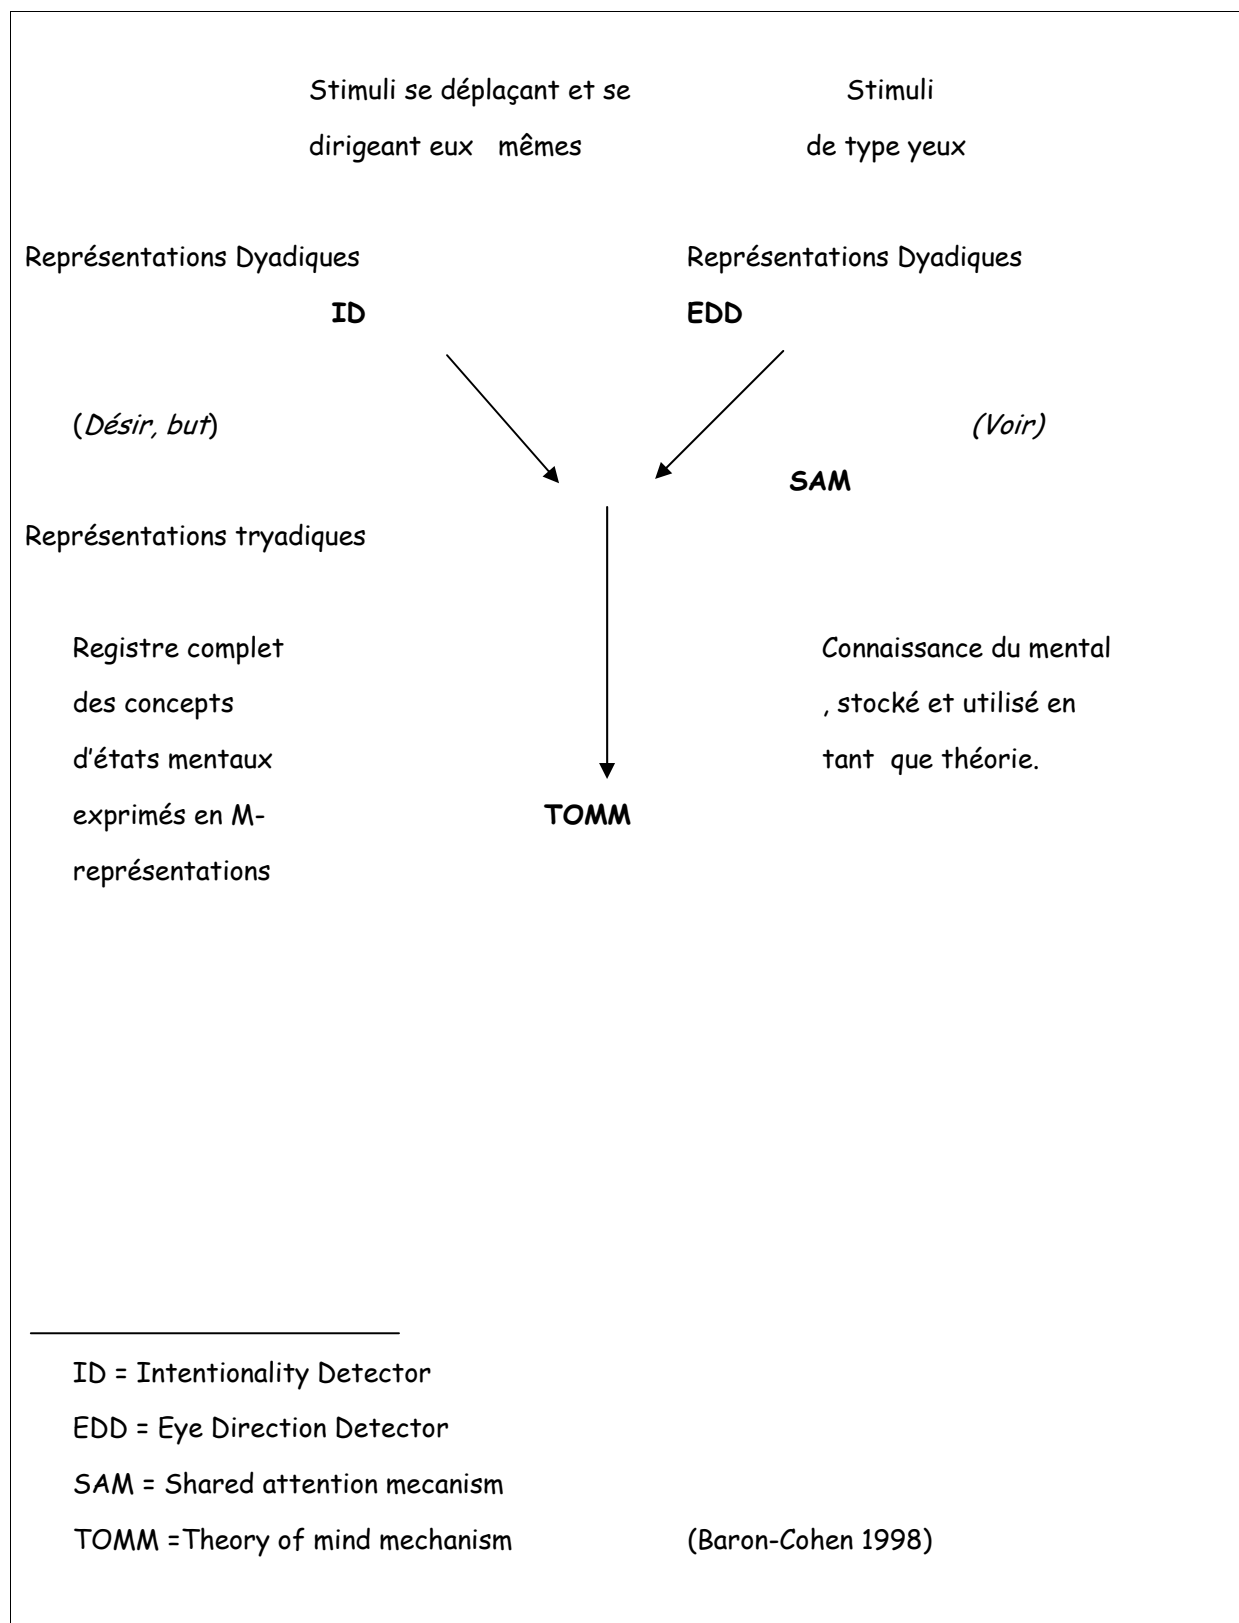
Stimuli se déplaçant et se dirigeant eux mêmes

Stimuli de type yeux

Représentations Dyadiques

ID

Représentations Dyadiques

EDD

(*Désir, but*)

*(Voir)*

SAM

Représentations tryadiques

Registre complet des concepts d'états mentaux exprimés en M-représentations

TOMM

Connaissance du mental , stocké et utilisé en tant que théorie.

ID = Intentionality Detector

EDD = Eye Direction Detector

SAM = Shared attention mecanism

TOMM =Theory of mind mechanism (Baron-Cohen 1998)